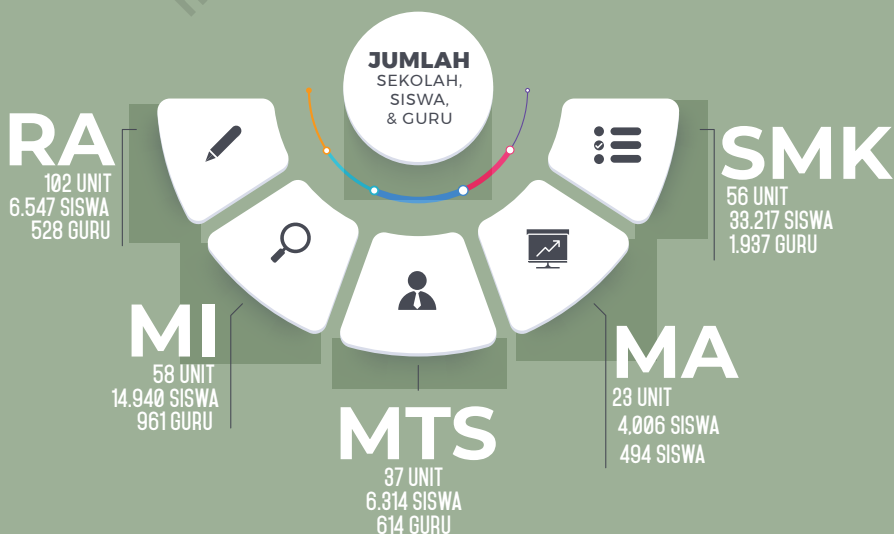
JUMLAH
SEKOLAH,
SISWA,
& GURU

RA
102 UNIT
6.547 SISWA
528 GURU

SMK
56 UNIT
33.217 SISWA
1.937 GURU

MI
58 UNIT
14.940 SISWA
961 GURU

MA
23 UNIT
4.006 SISWA
494 SISWA

MTS
37 UNIT
6.314 SISWA
614 GURU